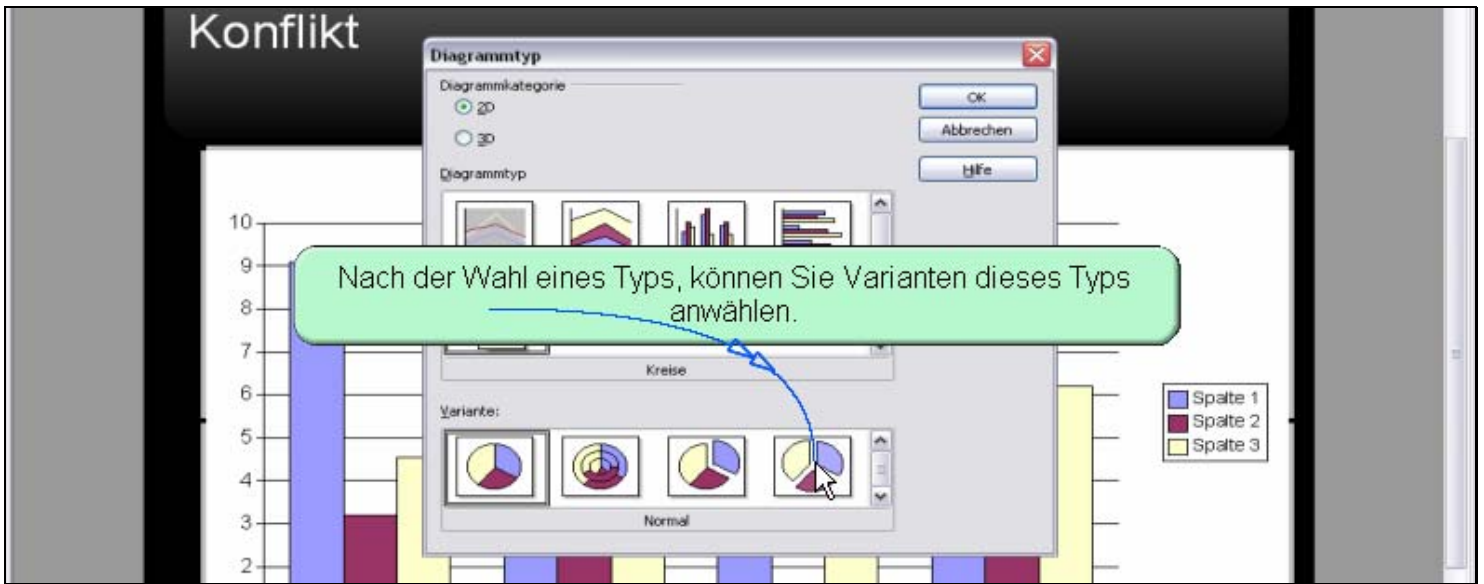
Konflikt

Diagrammtyp

Diagrammkategorie

2D

3D

OK

Abbrechen

Hilfe

Diagrammtyp

Nach der Wahl eines Typs, können Sie Varianten dieses Typs anwählen.

Kreise

Variante:

Normal

10

9

8

7

6

5

4

3

2

Spalte 1

Spalte 2

Spalte 3